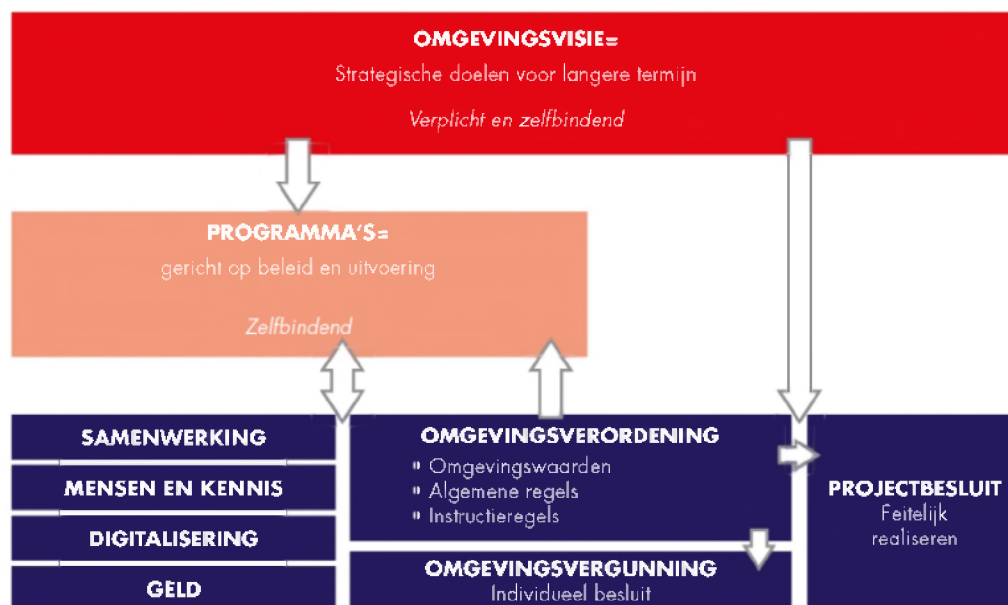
OMGEVINGSVISIE=
Strategische doelen voor langere termijn
Verplicht en zelfbindend

PROGRAMMA'S=
gericht op beleid en uitvoering
Zelfbindend

SAMENWERKING
MENSEN EN KENNIS
DIGITALISERING
GELD

OMGEVINGSVERORDENING
Omgevingswaarden
Algemene regels
Instructieregels

PROJECTBESLUIT
Feitelijk realiseren

OMGEVINGSVERGUNNING
Individueel besluit